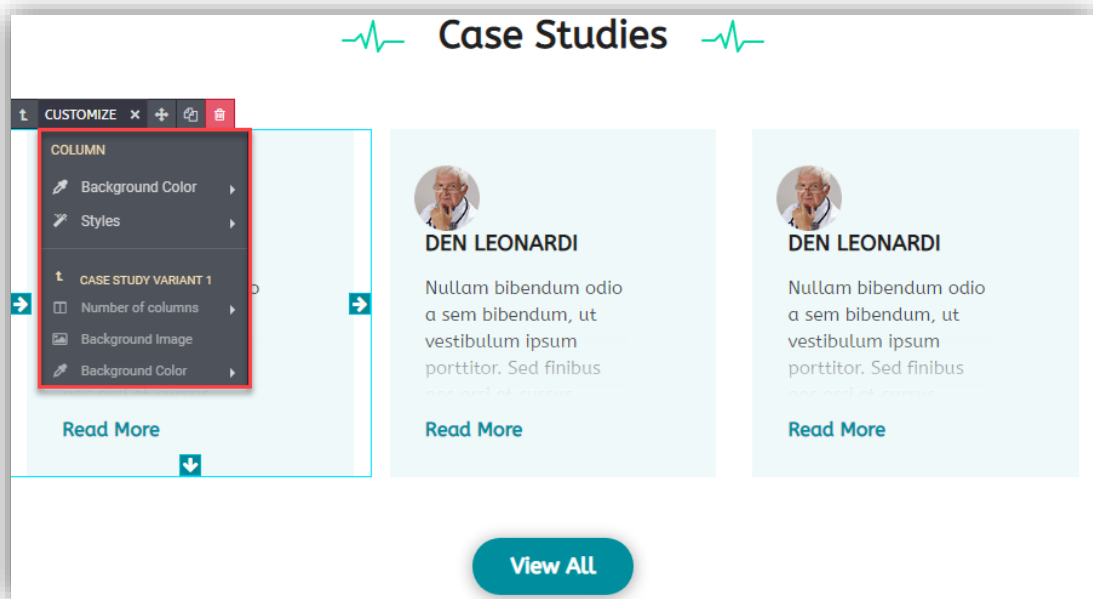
Case Studies

t CUSTOMIZE ×

COLUMN

Background Color

Styles

t CASE STUDY VARIANT 1

Number of columns

Background Image

Background Color

o

Read More

DEN LEONARDI

Nullam bibendum odio a sem bibendum, ut vestibulum ipsum porttitor. Sed finibus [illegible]

Read More

DEN LEONARDI

Nullam bibendum odio a sem bibendum, ut vestibulum ipsum porttitor. Sed finibus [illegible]

Read More

View All